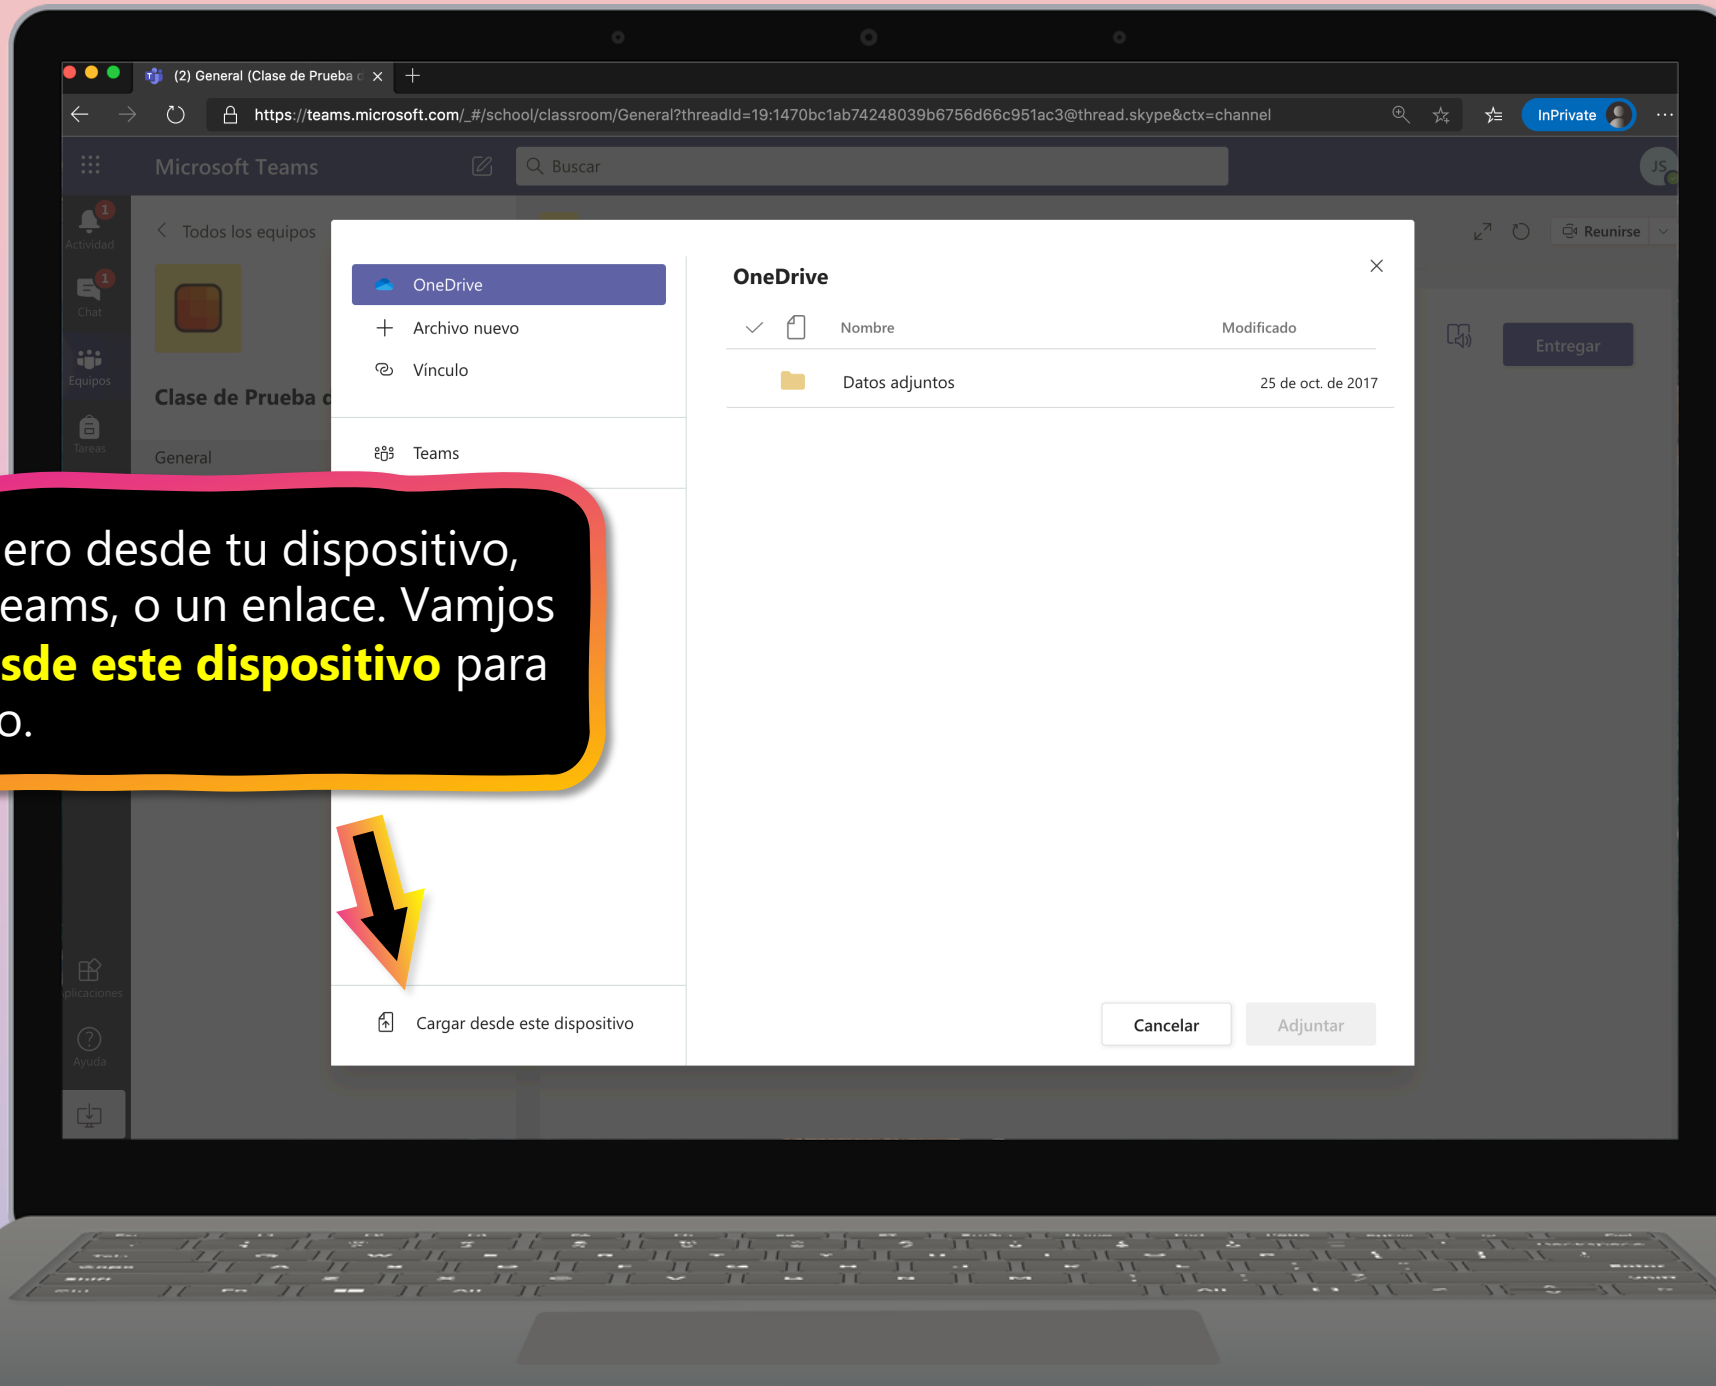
(2) General (Clase de Prueba

https://teams.microsoft.com/_#/school/classroom/General?threadId=19:1470bc1ab74248039b6756d66c951ac3@thread.skype&ctx=channel

InPrivate

Microsoft Teams

Buscar

JS

Actividad

Chat

Equipos

Tareas

plicaciones

Ayuda

Todos los equipos

Clase de Prueba c

General

Reunirse

Entregar

OneDrive

Archivo nuevo

Vínculo

Teams

Cargar desde este dispositivo

OneDrive

Nombre

Modificado

Datos adjuntos

25 de oct. de 2017

Cancelar

Adjuntar

ero desde tu dispositivo, eams, o un enlace. Vamjos sde este dispositivo para o.